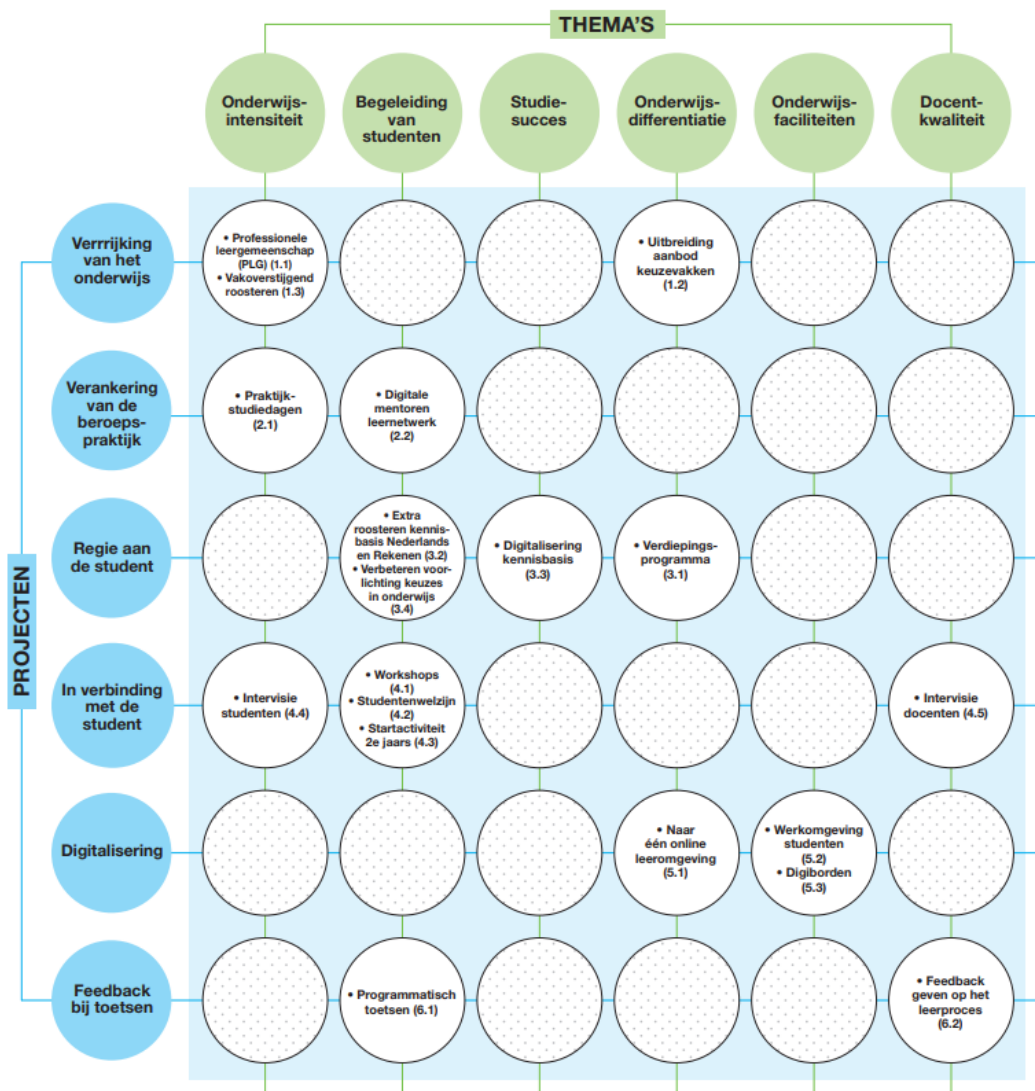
THEMA'S

PROJECTEN

| | Onderwijs-intensiteit | Begeleiding van studenten | Studie-succes | Onderwijs-differentiatie | Onderwijs-faciliteiten | Docent-kwaliteit |
|---|---|---|---|---|---|---|
| Verrijking van het onderwijs | • Professionele leergemeenschap (PLG) (1.1) • Vakoverstijgend roosteren (1.3) | | | • Uitbreiding aanbod keuzevakken (1.2) | | |
| Verankering van de beroeps-praktijk | • Praktijk-studiedagen (2.1) | • Digitale mentoren leernetwerk (2.2) | | | | |
| Regie aan de student | | • Extra roosteren kennisbasis Nederlands en Rekenen (3.2) • Verbeteren voorlichting keuzes in onderwijs (3.4) | • Digitalisering kennisbasis (3.3) | • Verdiepings-programma (3.1) | | |
| In verbinding met de student | • Intervisie studenten (4.4) | • Workshops (4.1) • Studentenwelzijn (4.2) • Startactiviteit 2e jaars (4.3) | | | | • Intervisie docenten (4.5) |
| Digitalisering | | | | • Naar één online leeromgeving (5.1) | • Werkomgeving studenten (5.2) • Digiborden (5.3) | |
| Feedback bij toetsen | | • Programmatisch toetsen (6.1) | | | | • Feedback geven op het leerproces (6.2) |